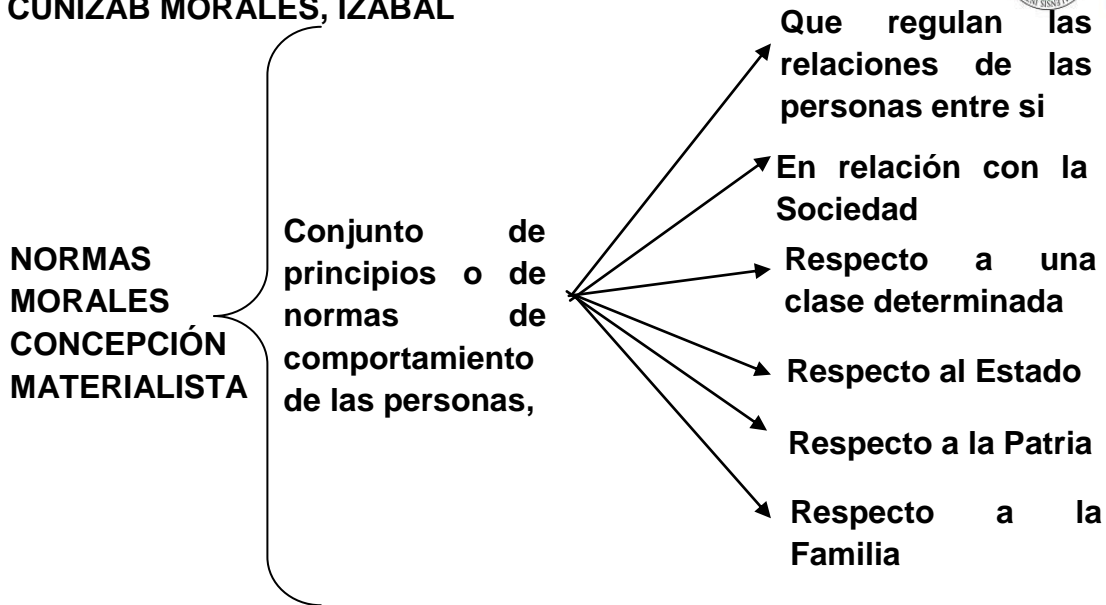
CUNIZAB MORALES, IZABAL

NORMAS MORALES CONCEPCIÓN MATERIALISTA

Conjunto de principios o de normas de comportamiento de las personas,

Que regulan las relaciones de las personas entre si

En relación con la Sociedad

Respecto a una clase determinada

Respecto al Estado

Respecto a la Patria

Respecto a la Familia